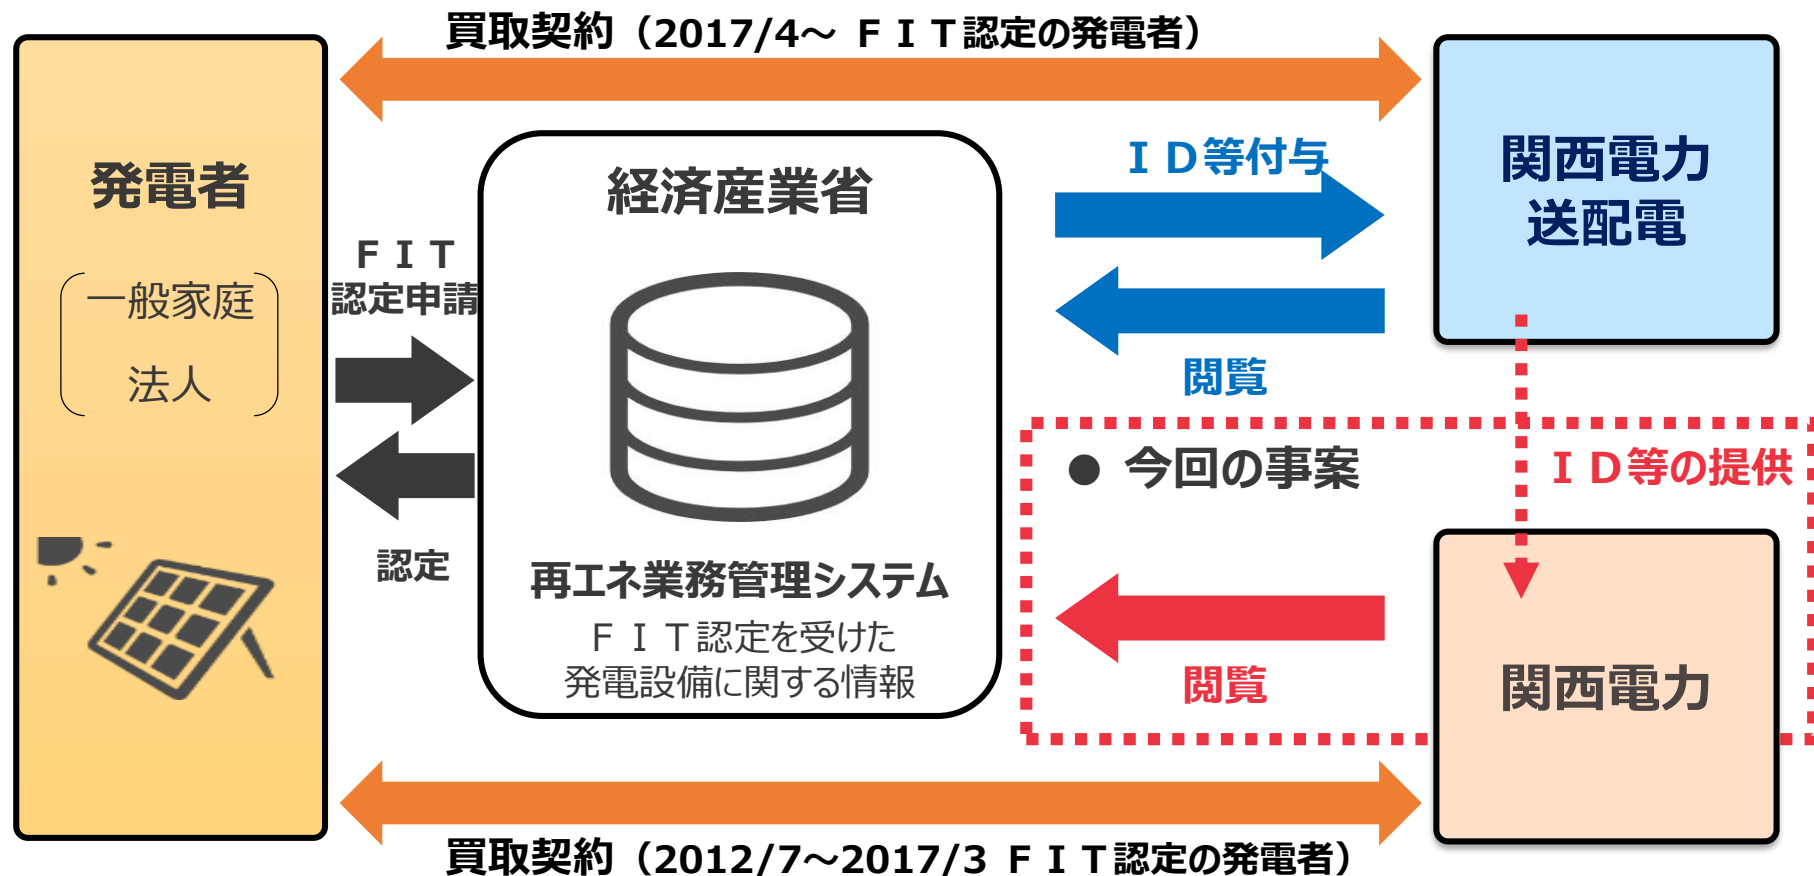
買取契約（2017/4～ ＦＩＴ認定の発電者）

発電者

一般家庭

法人

ＦＩＴ
認定申請

認定

経済産業省

再エネ業務管理システム

ＦＩＴ認定を受けた
発電設備に関する情報

ＩＤ等付与

閲覧

関西電力
送配電

● 今回の事案

ＩＤ等の提供

閲覧

関西電力

買取契約（2012/7～2017/3 ＦＩＴ認定の発電者）